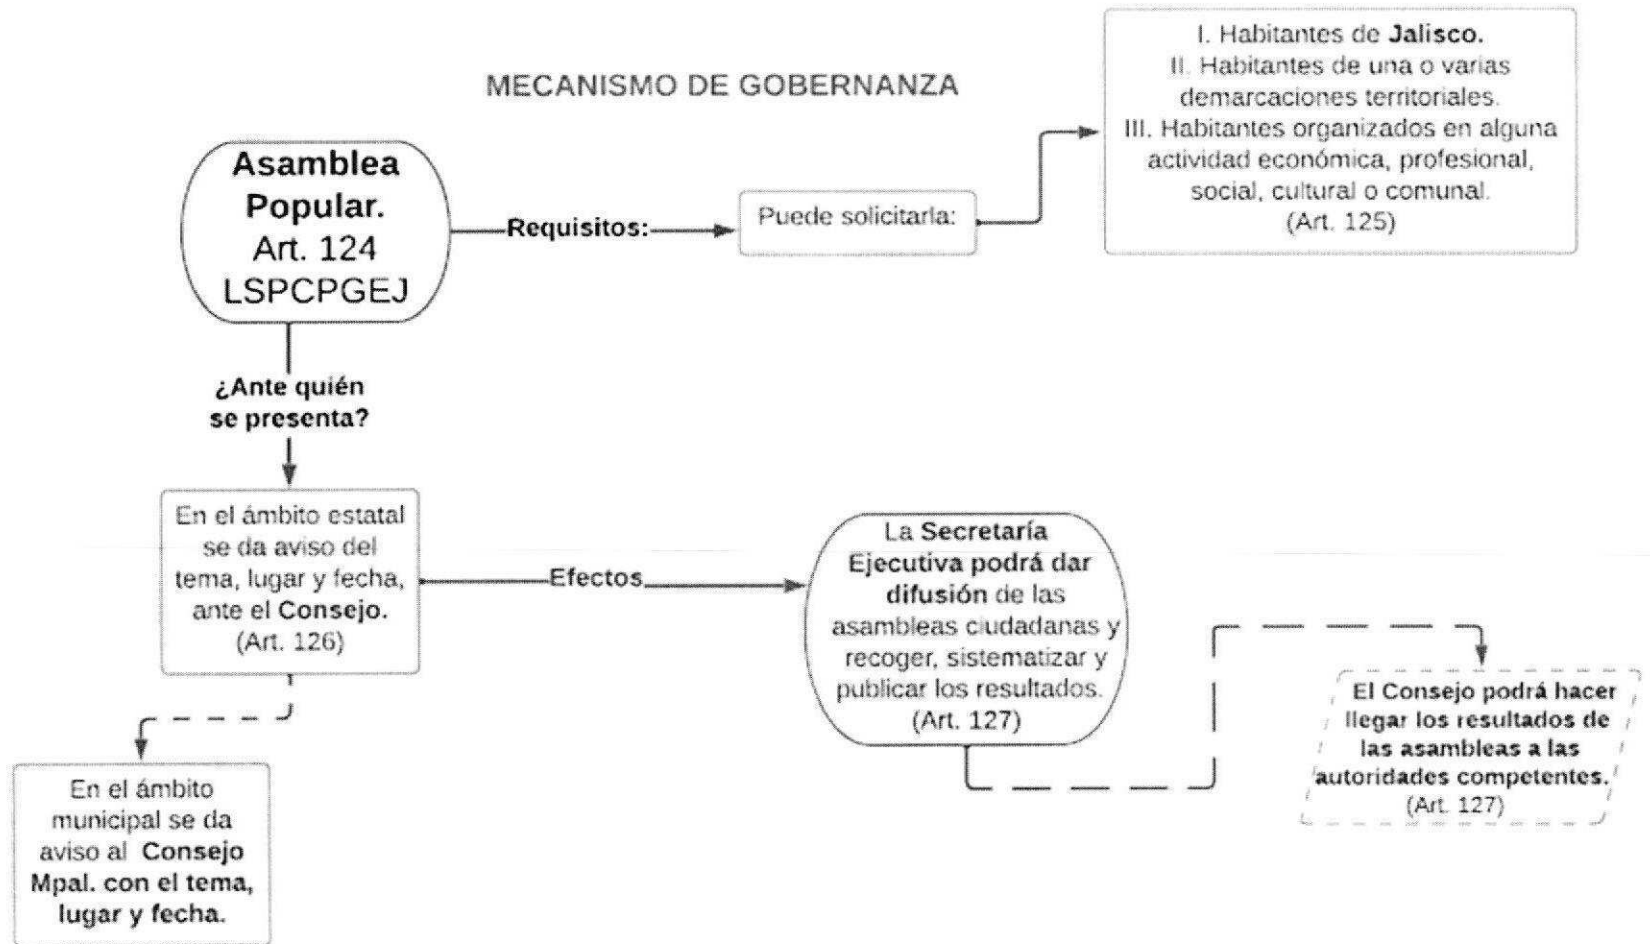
MECANISMO DE GOBERNANZA

Asamblea Popular. Art. 124 LSPCPGEJ

Requisitos:

Puede solicitarla:

I. Habitantes de Jalisco.
II. Habitantes de una o varias demarcaciones territoriales.
III. Habitantes organizados en alguna actividad económica, profesional, social, cultural o comunal.
(Art. 125)

¿Ante quién se presenta?

En el ámbito estatal se da aviso del tema, lugar y fecha, ante el Consejo. (Art. 126)

Efectos

La Secretaría Ejecutiva podrá dar difusión de las asambleas ciudadanas y recoger, sistematizar y publicar los resultados. (Art. 127)

El Consejo podrá hacer llegar los resultados de las asambleas a las autoridades competentes. (Art. 127)

En el ámbito municipal se da aviso al Consejo Mpal. con el tema, lugar y fecha.